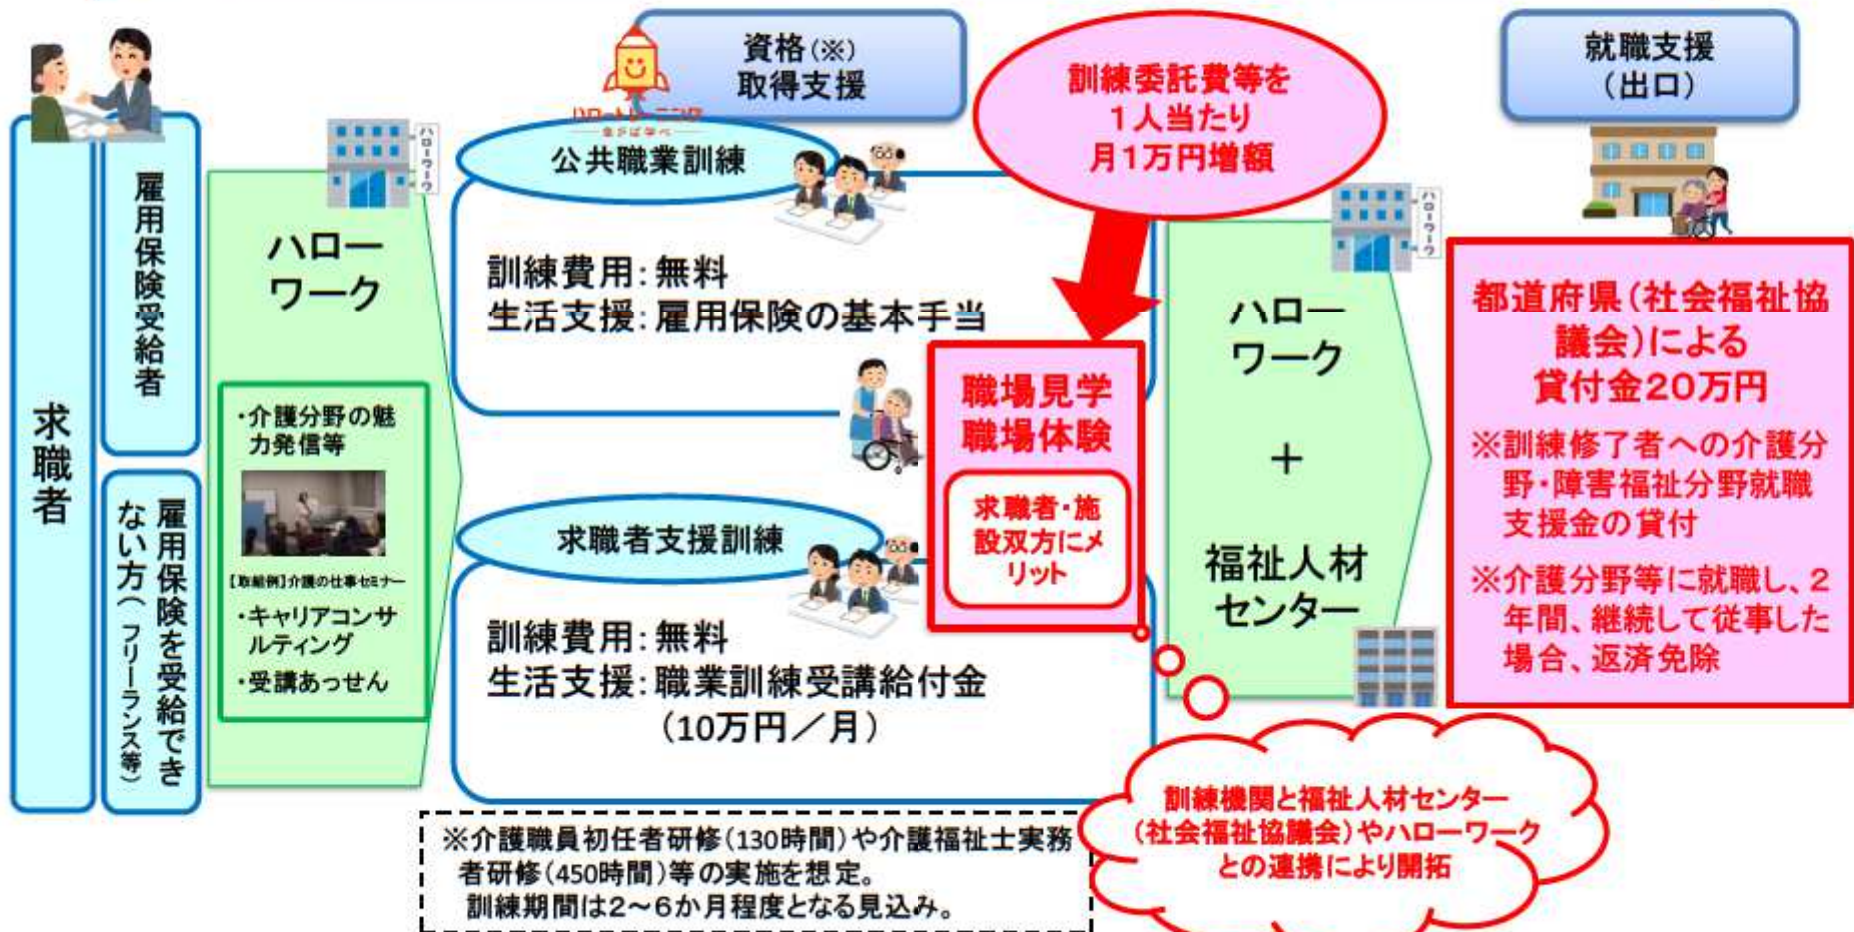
求職者

雇用保険受給者

雇用保険を受給できない方（フリーランス等）

ハローワーク

・介護分野の魅力発信等

【取組例】介護の仕事セミナー

・キャリアコンサルティング

・受講あっせん

資格（※）取得支援

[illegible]

公共職業訓練

訓練費用：無料
生活支援：雇用保険の基本手当

求職者支援訓練

訓練費用：無料
生活支援：職業訓練受講給付金（10万円／月）

※介護職員初任者研修（130時間）や介護福祉士実務者研修（450時間）等の実施を想定。
訓練期間は2～6か月程度となる見込み。

訓練委託費等を1人当たり月1万円増額

職場見学
職場体験

求職者・施設双方にメリット

訓練機関と福祉人材センター（社会福祉協議会）やハローワークとの連携により開拓

ハローワーク
＋
福祉人材センター

就職支援（出口）

都道府県（社会福祉協議会）による貸付金20万円

※訓練修了者への介護分野・障害福祉分野就職支援金の貸付

※介護分野等に就職し、2年間、継続して従事した場合、返済免除